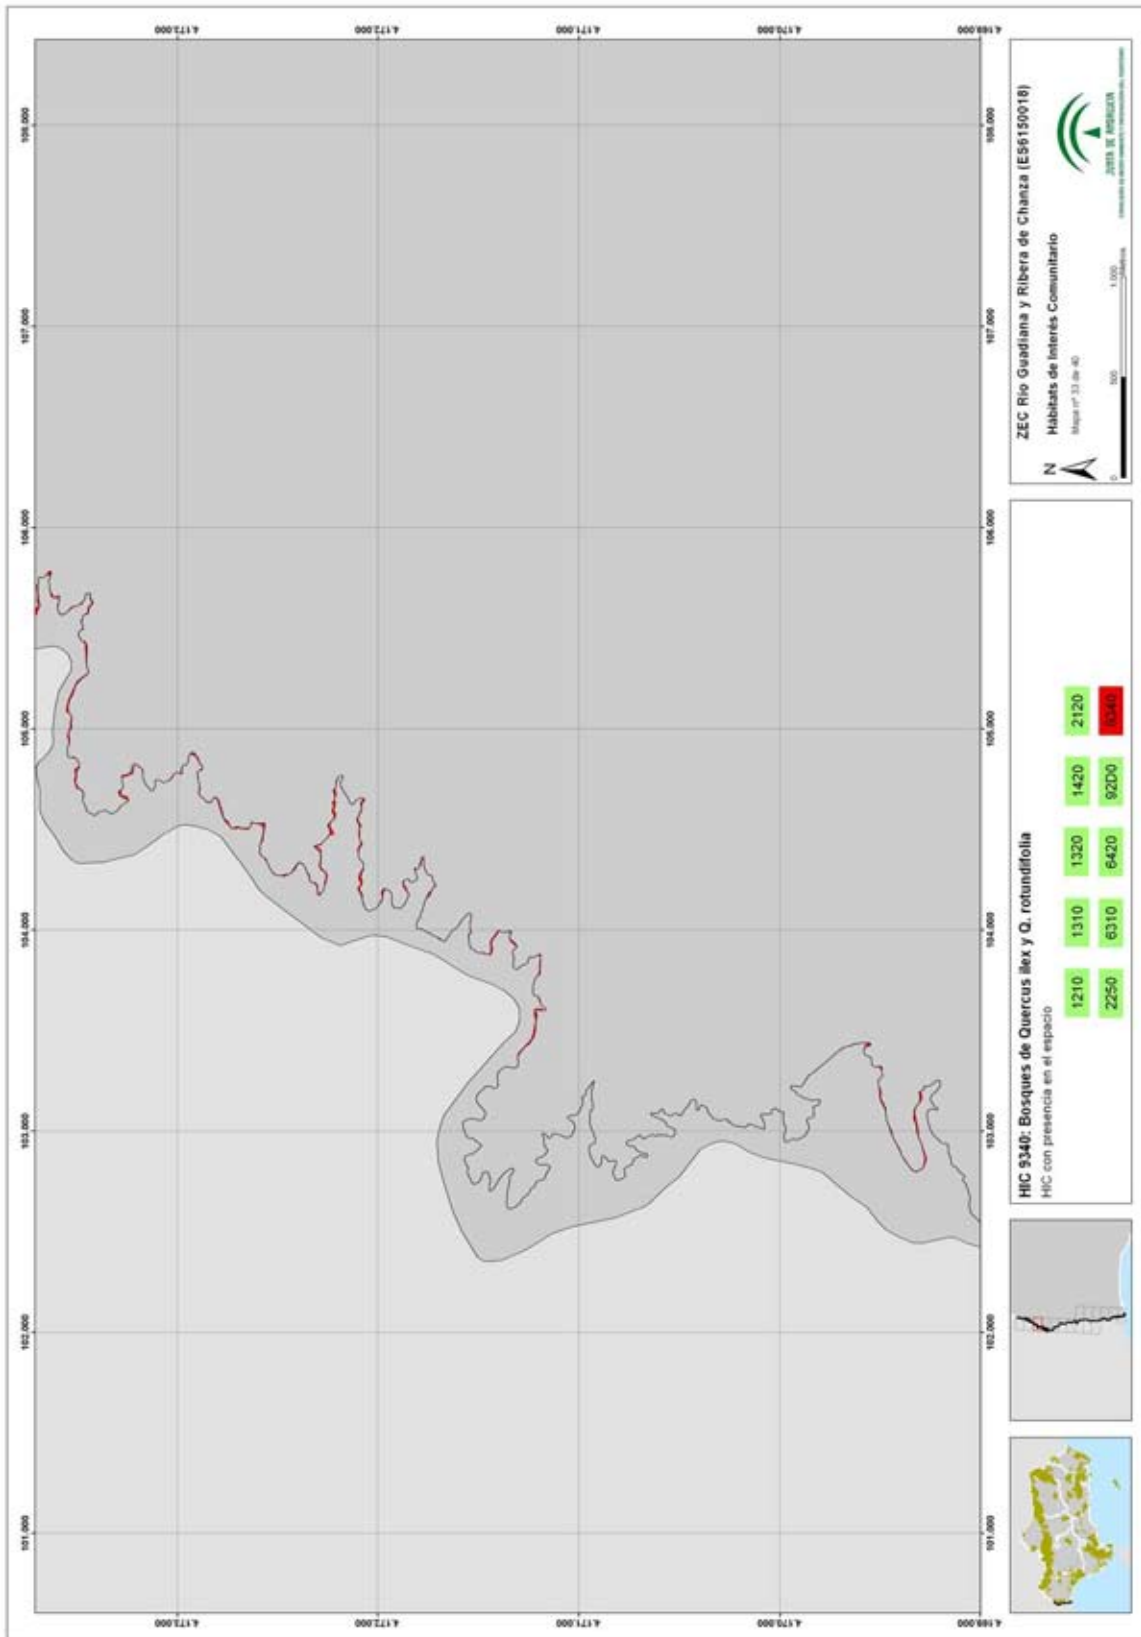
ZEC Río Guadiana y Ribera de Chanza (ES6150018)

Hábitats de Interés Comunitario

Mapa nº 33 de 40

N

0 500 1.000 Metros

JUNTA DE ANDALUCIA

HIC 9340: Bosques de Quercus ilex y Q. rotundifolia

HIC con presencia en el espacio

| 1210 | 1310 | 1320 | 1420 | 2120 |
|---|---|---|---|---|
| 2250 | 6310 | 6420 | 92D0 | 9340 |

101.000 102.000 103.000 104.000 105.000 106.000 107.000 108.000

4.169.000 4.170.000 4.171.000 4.172.000 4.173.000

101.000 102.000 103.000 104.000 105.000 106.000 107.000 108.000

4.169.000 4.170.000 4.171.000 4.172.000 4.173.000